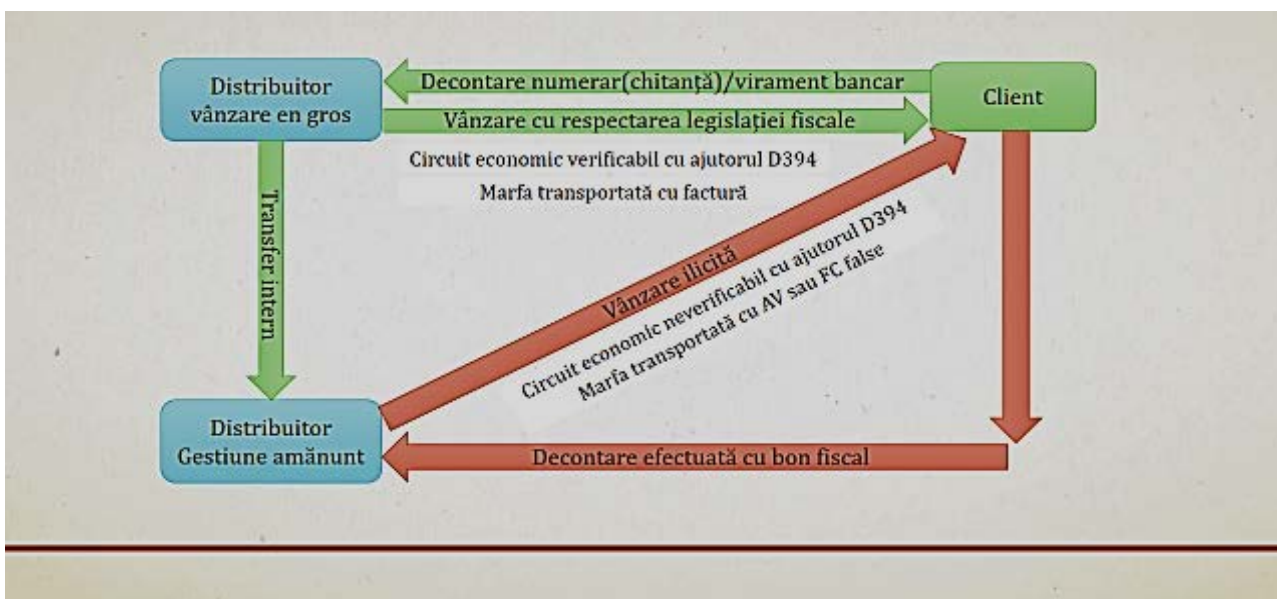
Distribuitor vânzare en gros

Decontare numerar(chitanță)/virament bancar

Client

Vânzare cu respectarea legislației fiscale

Circuit economic verificabil cu ajutorul D394

Marfa transportată cu factură

Transfer intern

Vânzare ilicită

Circuit economic neverificabil cu ajutorul D394

Marfa transportată cu AV sau FC false

Distribuitor Gestiune amănunt

Decontare efectuată cu bon fiscal